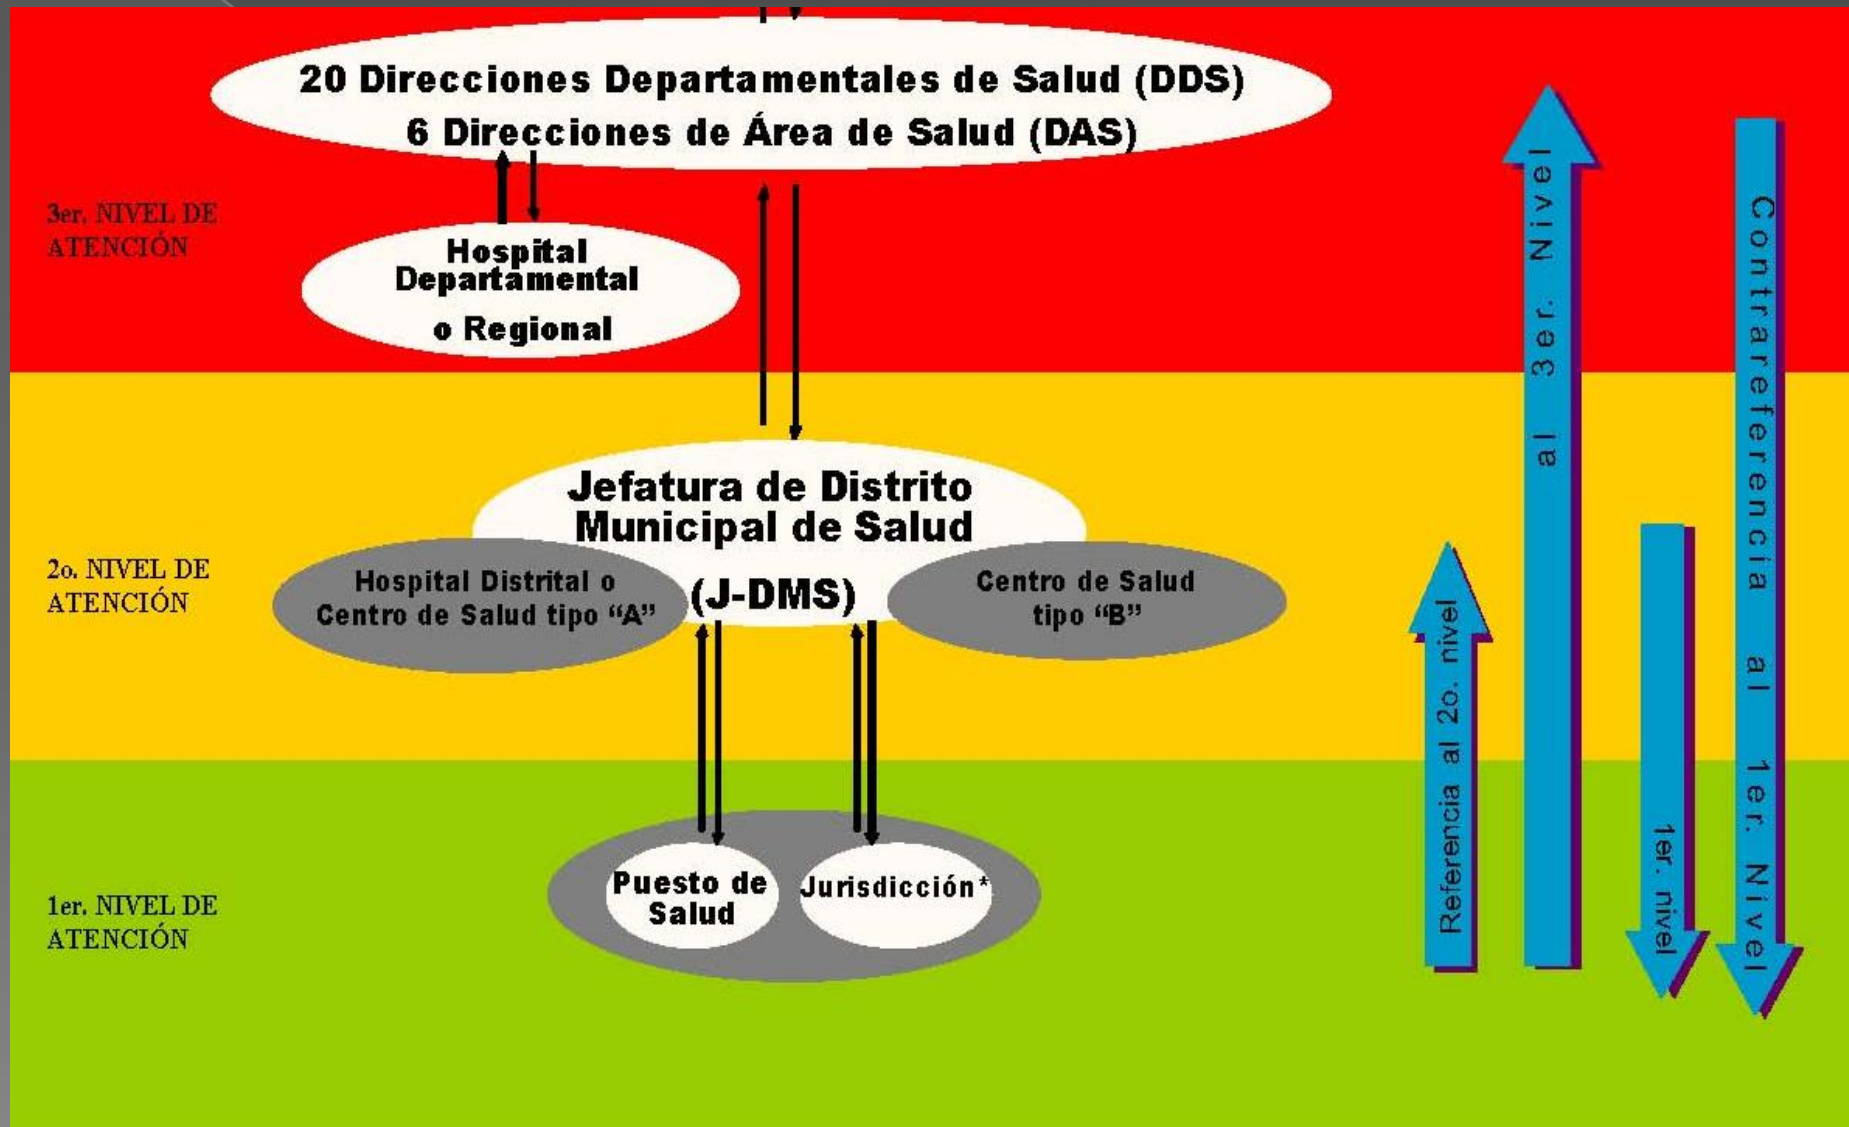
20 Direcciones Departamentales de Salud (DDS)
6 Direcciones de Área de Salud (DAS)

3er. NIVEL DE ATENCIÓN

Hospital Departamental o Regional

2o. NIVEL DE ATENCIÓN

Jefatura de Distrito Municipal de Salud (J-DMS)

Hospital Distrital o Centro de Salud tipo "A"

Centro de Salud tipo "B"

1er. NIVEL DE ATENCIÓN

Puesto de Salud

Jurisdicción*

Referencia al 2o. nivel

al 3er. Nivel

1er. nivel

Contrareferencia al 1er. Nivel